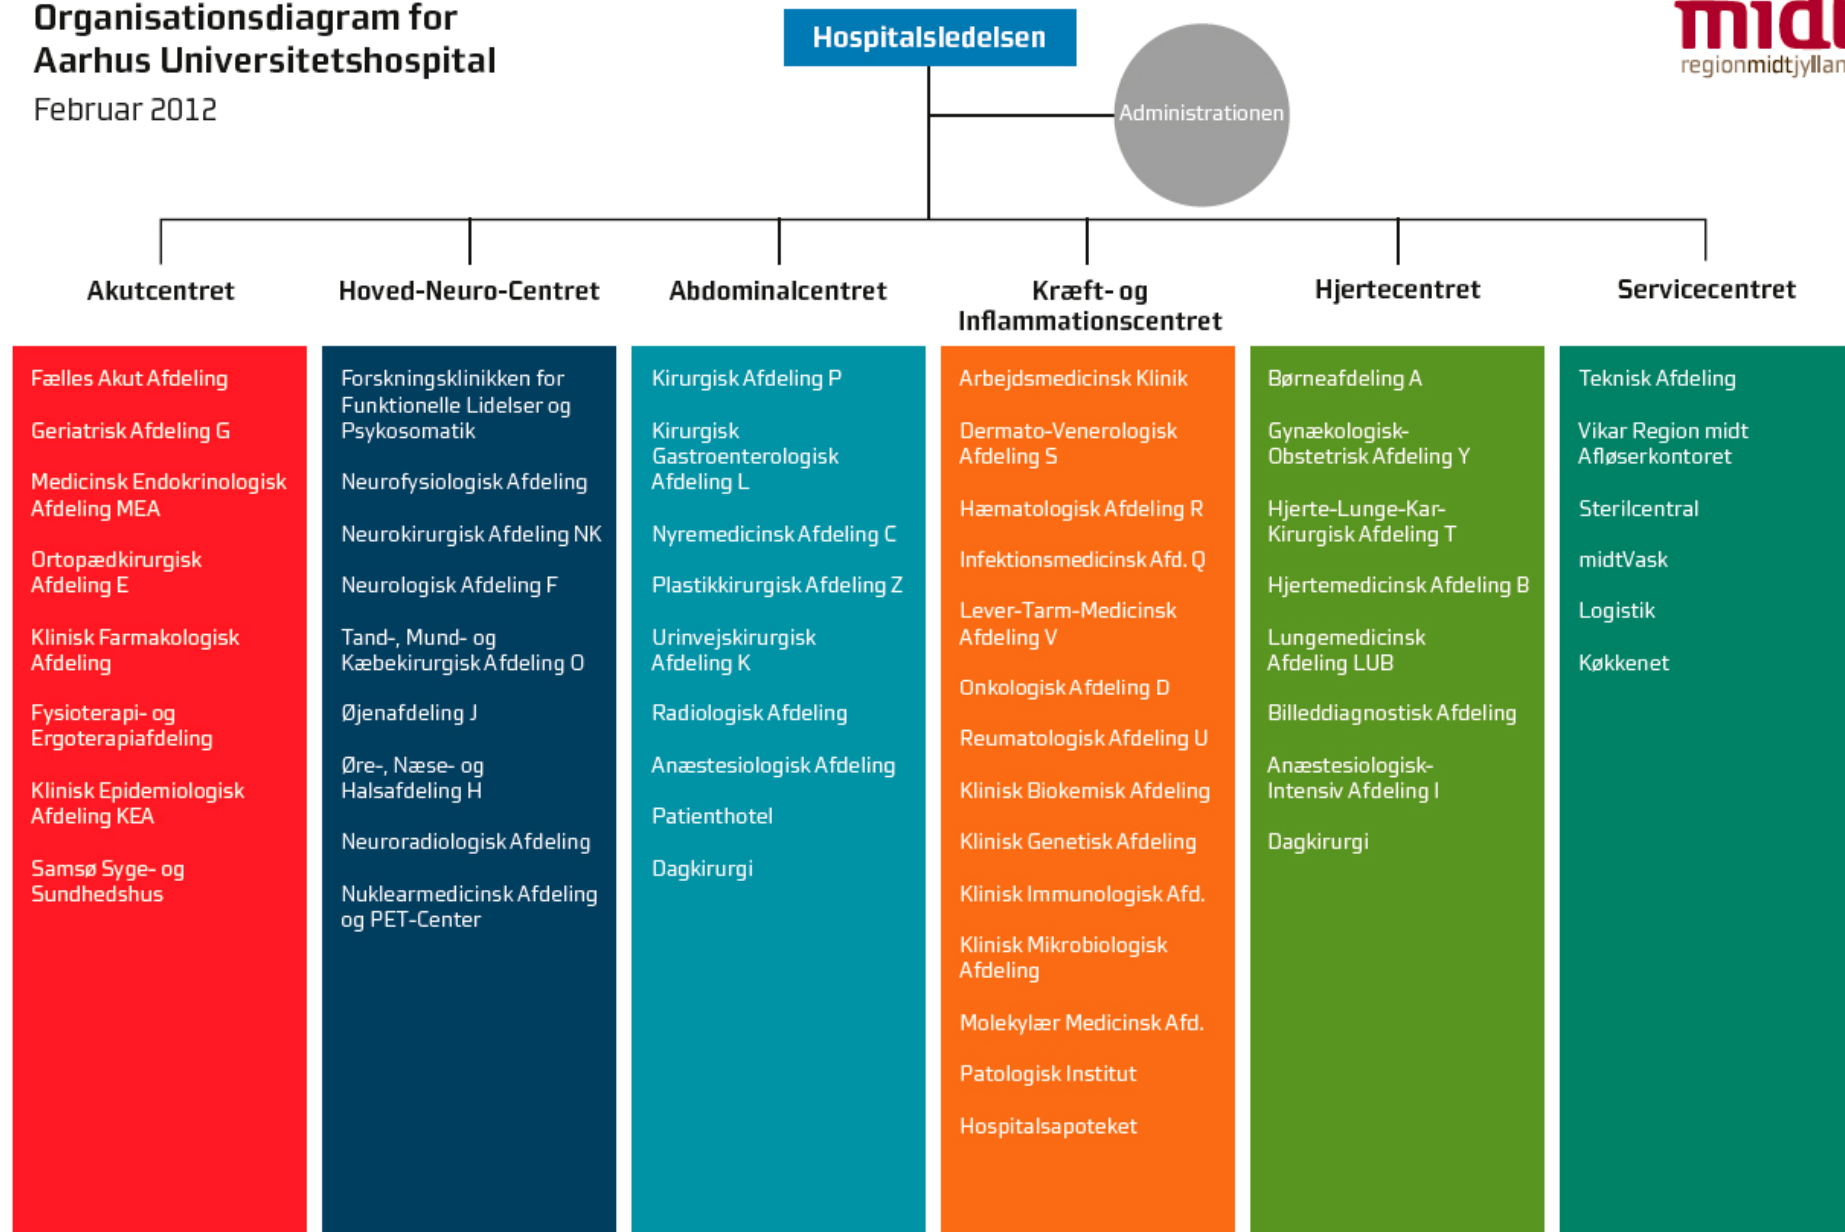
Organisationsdiagram for Aarhus Universitetshospital

Februar 2012

Hospitalsledelsen

Administrationen

midt
regionmidtjyllan

Akutcentret

Fælles Akut Afdeling

Geriatrisk Afdeling G

Medicinsk Endokrinologisk Afdeling MEA

Ortopædkirurgisk Afdeling E

Klinisk Farmakologisk Afdeling

Fysioterapi- og Ergoterapiafdeling

Klinisk Epidemiologisk Afdeling KEA

Samsø Syge- og Sundhedshus

Hoved-Neuro-Centret

Forskningsklinikken for Funktionelle Lidelser og Psykosomatik

Neurofysiologisk Afdeling

Neurokirurgisk Afdeling NK

Neurologisk Afdeling F

Tand-, Mund- og Kæbekirurgisk Afdeling O

Øjenafdeling J

Øre-, Næse- og Halsafdeling H

Neuroradiologisk Afdeling

Nuklearmedicinsk Afdeling og PET-Center

Abdominalcentret

Kirurgisk Afdeling P

Kirurgisk Gastroenterologisk Afdeling L

Nyremedicinsk Afdeling C

Plastikkirurgisk Afdeling Z

Urinvejskirurgisk Afdeling K

Radiologisk Afdeling

Anæstesiologisk Afdeling

Patienthotel

Dagkirurgi

Kræft- og Inflammationscentret

Arbejdsmedicinsk Klinik

Dermato-Venerologisk Afdeling S

Hæmatologisk Afdeling R

Infektionsmedicinsk Afd. Q

Lever-Tarm-Medicinsk Afdeling V

Onkologisk Afdeling D

Reumatologisk Afdeling U

Klinisk Biokemisk Afdeling

Klinisk Genetisk Afdeling

Klinisk Immunologisk Afd.

Klinisk Mikrobiologisk Afdeling

Molekylær Medicinsk Afd.

Patologisk Institut

Hospitalsapoteket

Hjertecentret

Børneafdeling A

Gynækologisk-Obstetrisk Afdeling Y

Hjerte-Lunge-Kar-Kirurgisk Afdeling T

Hjertemedicinsk Afdeling B

Lungemedicinsk Afdeling LUB

Billeddiagnostisk Afdeling

Anæstesiologisk-Intensiv Afdeling I

Dagkirurgi

Servicecentret

Teknisk Afdeling

Vikar Region midt Afløserkontoret

Sterilcentral

midtVask

Logistik

Køkkenet